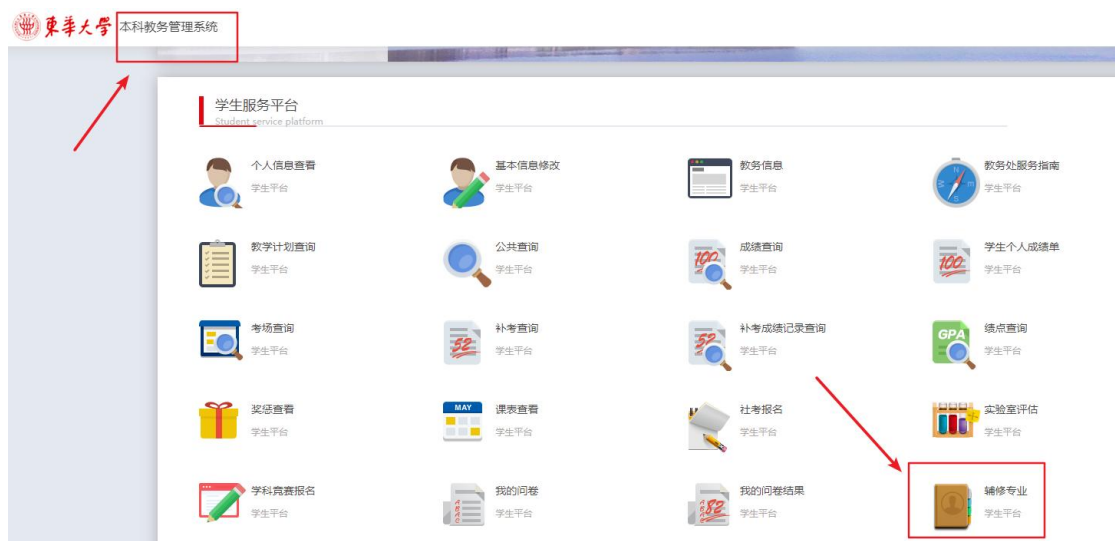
東華大學 本科教务管理系统

学生服务平台
Student service platform

个人信息查看
学生平台

基本信息修改
学生平台

教务信息
学生平台

教务处服务指南
学生平台

教学计划查询
学生平台

公共查询
学生平台

成绩查询
学生平台

学生个人成绩单
学生平台

考场查询
学生平台

补考查询
学生平台

补考成绩记录查询
学生平台

绩点查询
学生平台

奖惩查看
学生平台

课表查看
学生平台

社考报名
学生平台

实验室评估
学生平台

学科竞赛报名
学生平台

我的问卷
学生平台

我的问卷结果
学生平台

辅修专业
学生平台